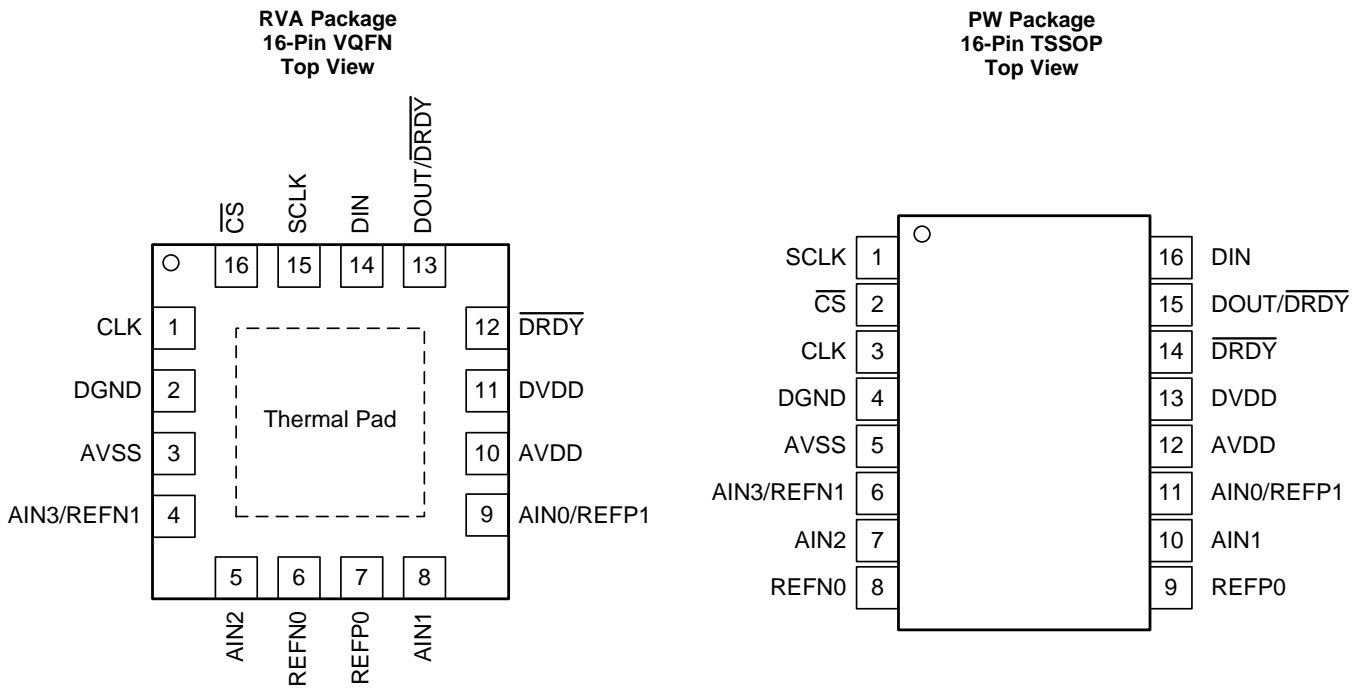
RVA Package
16-Pin VQFN
Top View

$\overline{CS}$ 16
SCLK 15
DIN 14
DOUT/$\overline{DRDY}$ 13

CLK 1
DGND 2
AVSS 3
AIN3/REFN1 4

Thermal Pad

12 $\overline{DRDY}$
11 DVDD
10 AVDD
9 AIN0/REFP1

5 AIN2
6 REFN0
7 REFP0
8 AIN1

PW Package
16-Pin TSSOP
Top View

SCLK 1
$\overline{CS}$ 2
CLK 3
DGND 4
AVSS 5
AIN3/REFN1 6
AIN2 7
REFN0 8

16 DIN
15 DOUT/$\overline{DRDY}$
14 $\overline{DRDY}$
13 DVDD
12 AVDD
11 AIN0/REFP1
10 AIN1
9 REFP0